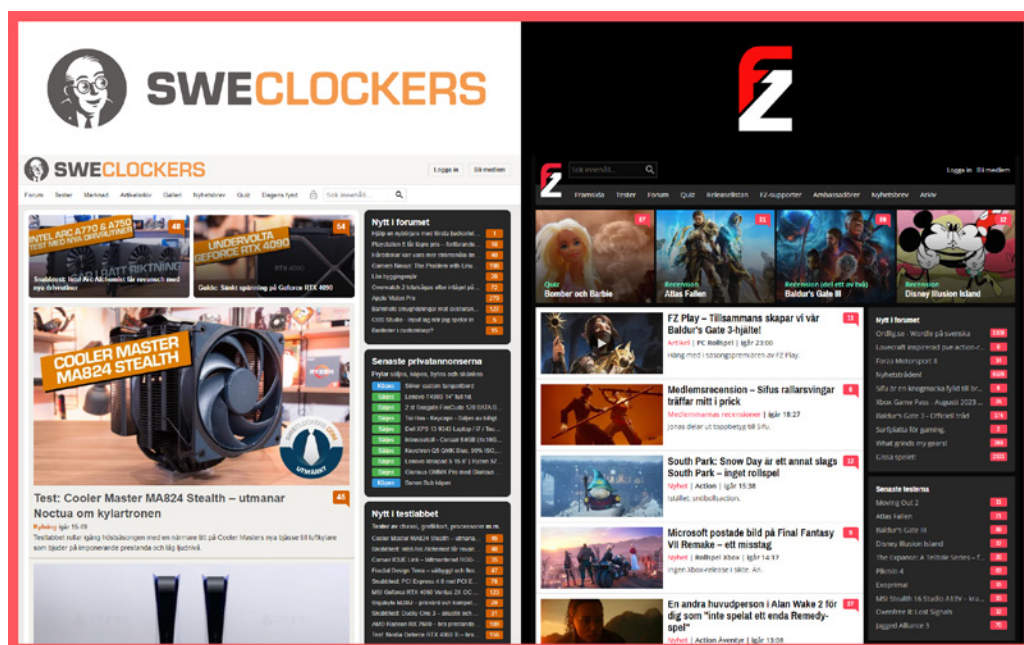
SWECLOCKERS

SWECLOCKERS

Logga in Bli medlem

Forum Tester Marknad Artikelsidor Galleri Nyhetsbrev Quiz Dagens fynd Sök innehåll...

INTEL ARC A770 & A750 TEST MED NYA DRIVRUTINER

48

Snabbtest: Intel Arc A-serien får revansch med nya drivrutiner

UNDERVOLTA GEFORCE RTX 4090

54

Guide: Sänkt spänning på Geforce RTX 4090

COOLER MASTER MA824 STEALTH

UTMÄRKT

Test: Cooler Master MA824 Stealth – utmanar Noctua om kylartronen

45

Kylning Igår 15:19

Testlabbet rullar igång höstsäsongen med en närmare titt på Cooler Masters nya bjässe till luftkylare som påstår på imponerande prestanda och låg ljudnivå.

Nytt i forumet

Senaste privatannonserna

Testlabbet

FZ

Sök innehåll... Logga in Bli medlem

Framsida Tester Forum Quiz Releaselistan FZ-supporter Ambassadörer Nyhetsbrev Arkiv

Quiz Bomber och Barbie

Recension Atlas Fallen

Recension (del ett av tvä) Baldur's Gate III

Recension Disney Illusion Island

FZ Play – Tillsammans skapar vi vår Baldur's Gate 3-hjälte!

Artikel | PC Rollspel | Igår 23:00

Idag med i säsongspremiären av FZ Play.

Medlemsrecension – Sifus rallarsvingar träffar mitt i prick

Medlemmarnas recensioner | Igår 18:27

Jonas delar ut toppbetyg till Sifu.

South Park: Snow Day är ett annat slags South Park – inget rollspel

Nyhet | Action | Igår 15:38

Istället snöbollsaction.

Microsoft postade bild på Final Fantasy VII Remake – ett misstag

Nyhet | Rollspel Xbox | Igår 14:17

Ingen Xbox-release i sikte. Än.

En andra huvudperson i Alan Wake 2 för dig som "inte spelat ett enda Remedy-spel"

Nyhet | Action Äventyr | Igår 13:04

Nytt i forumet

Ordlig.se - Wordle på svenska
Lovecraft inspirerad pve action-r...
Forza Motorsport 8
Nyhetströden!
Sifu är en knogmacka fylld till br...
Xbox Game Pass - Augusti 2023 ...
Baldur's Gate 3 - Officiell tråd
Surfplatta för gaming.
What grinds my gears!
Gissa spelet!

Senaste testerna

Moving Out 2
Atlas Fallen
Baldur's Gate III
Disney Illusion Island
The Expanse: A Telltale Series – f...
Pikmin 4
Exoprimal
MSI Stealth 16 Studio A13V – kra...
Overdrive 8: Lost Signals
Jagged Alliance 3